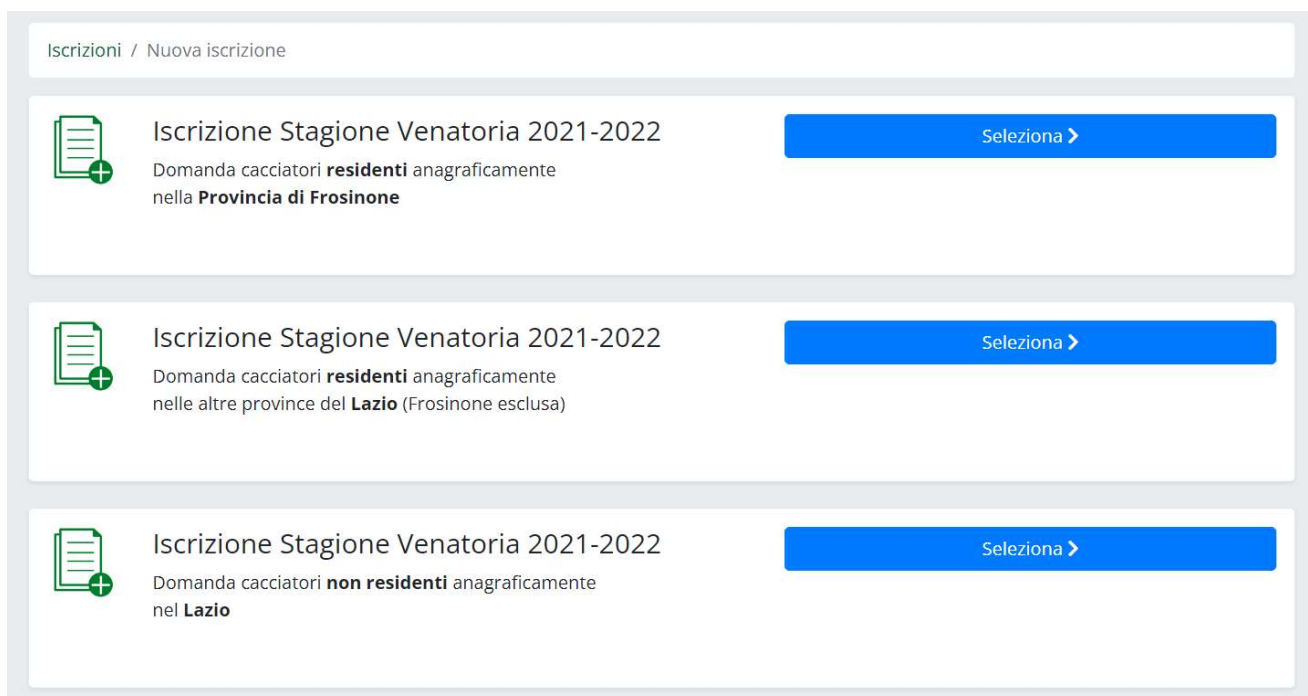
Iscrizioni / Nuova iscrizione

Iscrizione Stagione Venatoria 2021-2022

Domanda cacciatori **residenti** anagraficamente nella **Provincia di Frosinone**

Seleziona >

Iscrizione Stagione Venatoria 2021-2022

Domanda cacciatori **residenti** anagraficamente nelle altre province del **Lazio** (Frosinone esclusa)

Seleziona >

Iscrizione Stagione Venatoria 2021-2022

Domanda cacciatori **non residenti** anagraficamente nel **Lazio**

Seleziona >